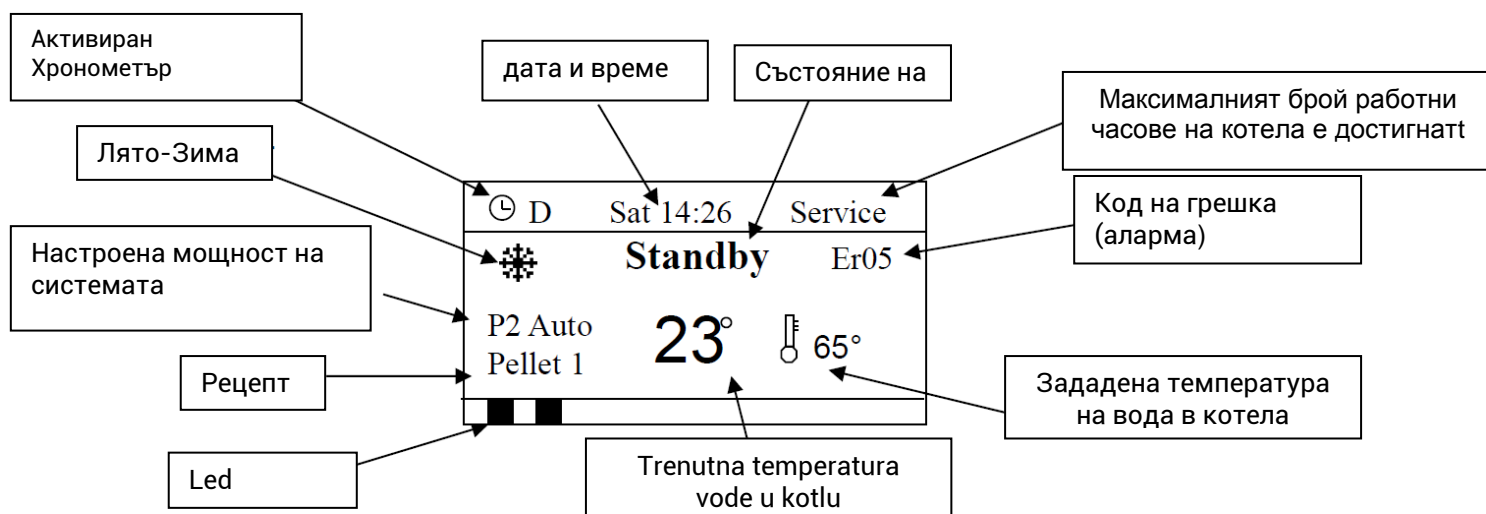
Активиран Хронометър

дата и време

Състояние на

Максималният брой работни часове на котела е достигнатt

Лято-Зима

D

Sat 14:26

Service

Код на грешка (аларма)

Настроена мощност на системата

Standby

Er05

P2 Auto

Pellet 1

23°

65°

Рецепт

Зададена температура на вода в котела

Led

Trenutna temperatura vode u kotlu